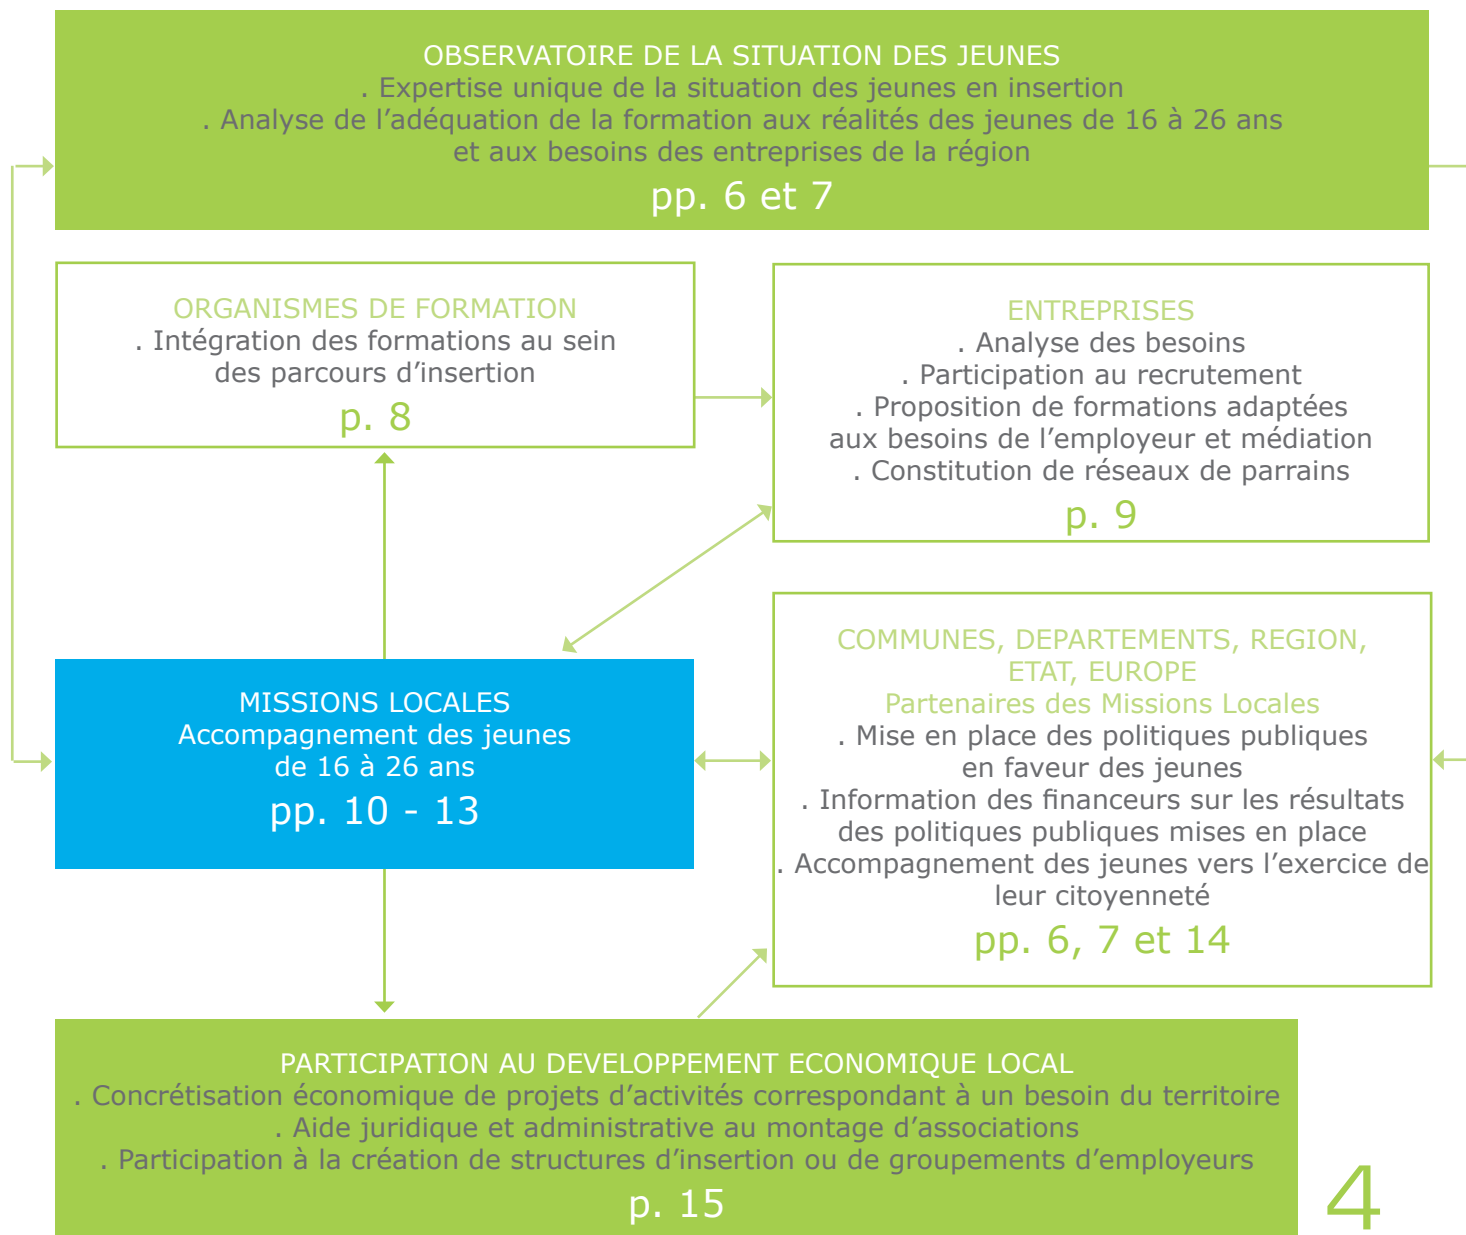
OBSERVATOIRE DE LA SITUATION DES JEUNES
. Expertise unique de la situation des jeunes en insertion
. Analyse de l’adéquation de la formation aux réalités des jeunes de 16 à 26 ans et aux besoins des entreprises de la région
pp. 6 et 7

ORGANISMES DE FORMATION
. Intégration des formations au sein des parcours d’insertion
p. 8

ENTREPRISES
. Analyse des besoins
. Participation au recrutement
. Proposition de formations adaptées aux besoins de l’employeur et médiation
. Constitution de réseaux de parrains
p. 9

MISSIONS LOCALES
Accompagnement des jeunes de 16 à 26 ans
pp. 10 - 13

COMMUNES, DEPARTEMENTS, REGION, ETAT, EUROPE
Partenaires des Missions Locales
. Mise en place des politiques publiques en faveur des jeunes
. Information des financeurs sur les résultats des politiques publiques mises en place
. Accompagnement des jeunes vers l’exercice de leur citoyenneté
pp. 6, 7 et 14

PARTICIPATION AU DEVELOPPEMENT ECONOMIQUE LOCAL
. Concrétisation économique de projets d’activités correspondant à un besoin du territoire
. Aide juridique et administrative au montage d’associations
. Participation à la création de structures d’insertion ou de groupements d’employeurs
p. 15

4